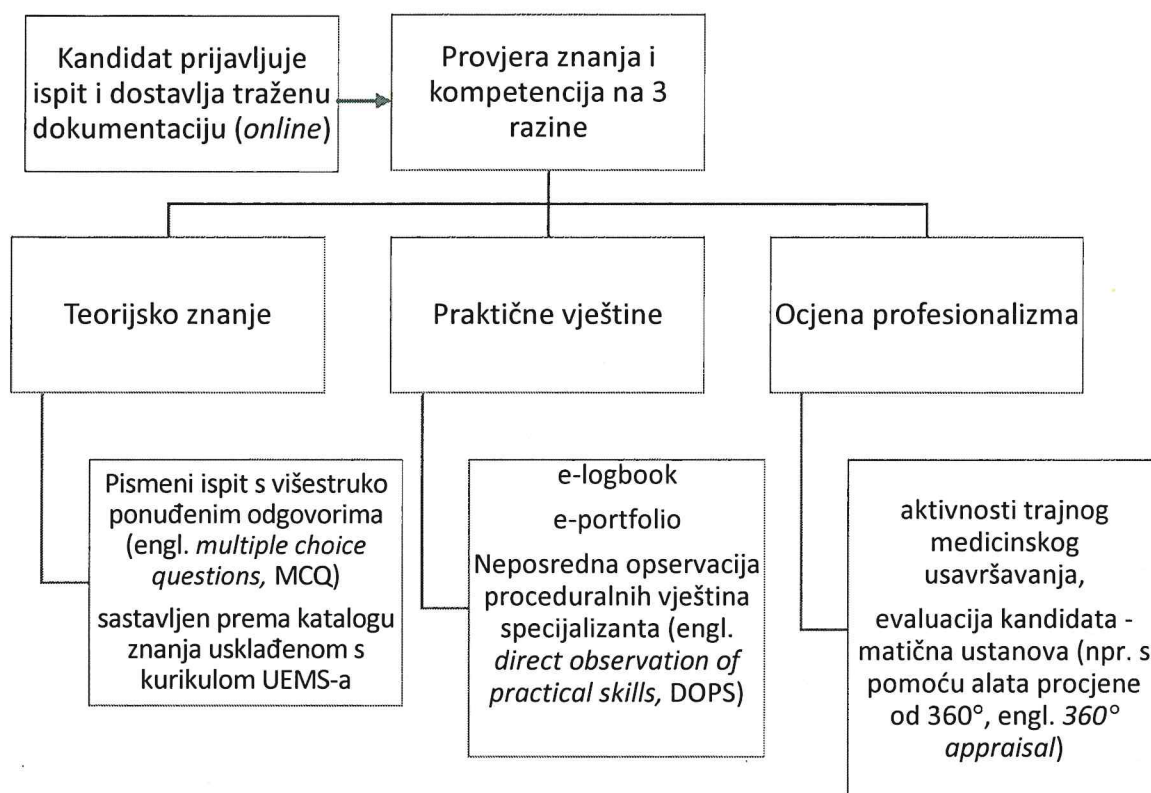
Kandidat prijavljuje ispit i dostavlja traženu dokumentaciju (*online*)

Provjera znanja i kompetencija na 3 razine

Teorijsko znanje

Praktične vještine

Ocjena profesionalizma

Pismeni ispit s višestruko ponuđenim odgovorima (engl. *multiple choice questions,* MCQ)

sastavljen prema katalogu znanja usklađenom s kurikulom UEMS-a

e-logbook

e-portfolio

Neposredna opservacija proceduralnih vještina specijalizanta (engl. *direct observation of practical skills,* DOPS)

aktivnosti trajnog medicinskog usavršavanja,

evaluacija kandidata - matična ustanova (npr. s pomoću alata procjene od 360°, engl. *360° appraisal*)